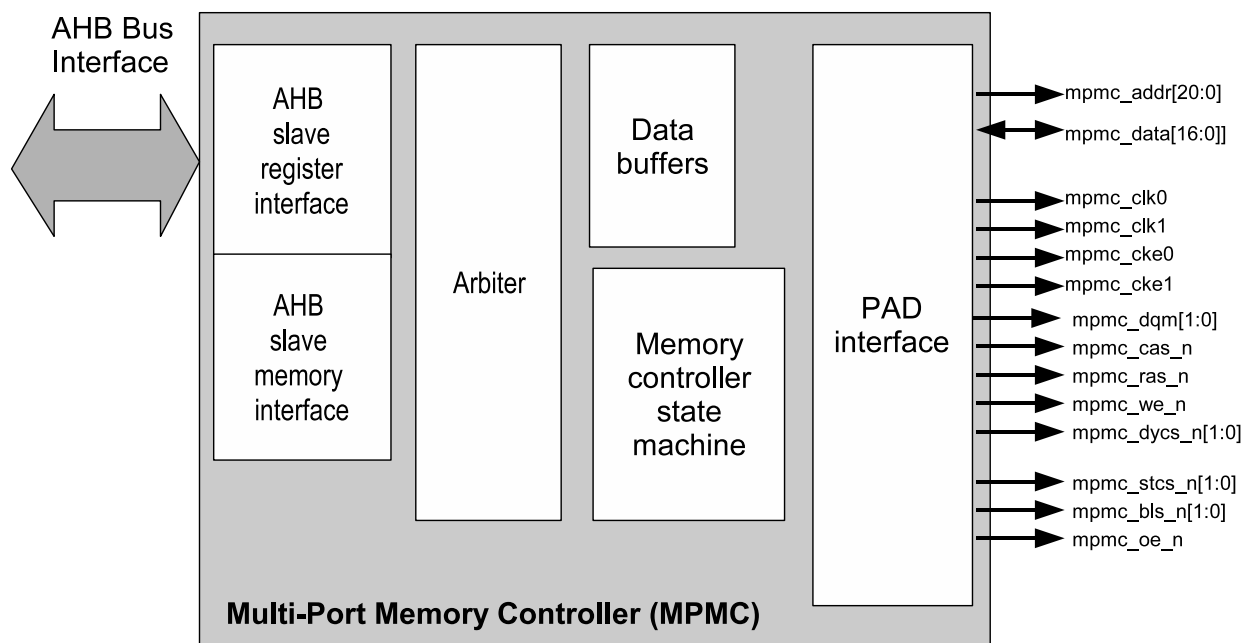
AHB Bus Interface

AHB slave register interface

AHB slave memory interface

Arbiter

Data buffers

Memory controller state machine

PAD interface

mpmc_addr[20:0]
mpmc_data[16:0]]
mpmc_clk0
mpmc_clk1
mpmc_cke0
mpmc_cke1
mpmc_dqm[1:0]
mpmc_cas_n
mpmc_ras_n
mpmc_we_n
mpmc_dycs_n[1:0]
mpmc_stcs_n[1:0]
mpmc_bls_n[1:0]
mpmc_oe_n

Multi-Port Memory Controller (MPMC)